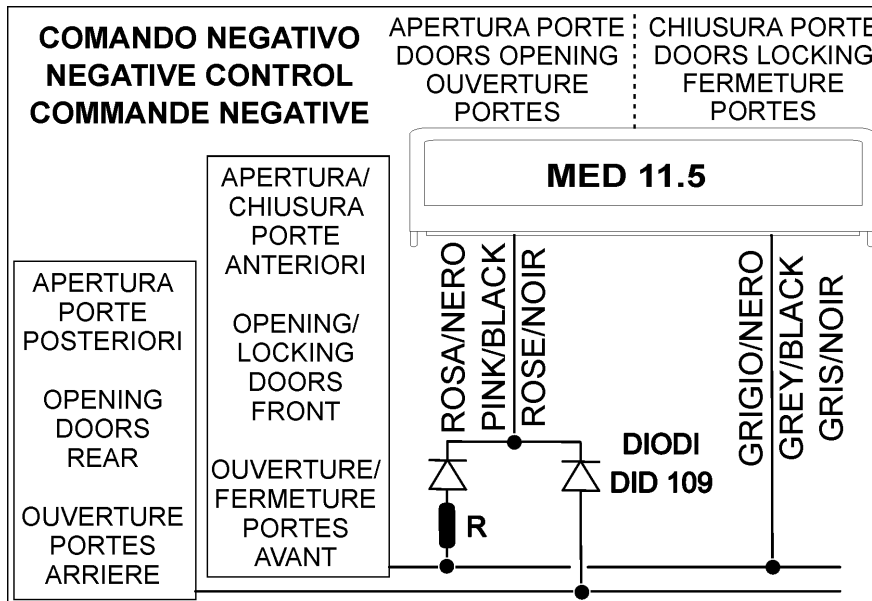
COMANDO NEGATIVO
NEGATIVE CONTROL
COMMANDE NEGATIVE

APERTURA PORTE
DOORS OPENING
OUVERTURE
PORTES

CHIUSURA PORTE
DOORS LOCKING
FERMETURE
PORTES

MED 11.5

APERTURA PORTE POSTERIORI

OPENING DOORS REAR

OUVERTURE PORTES ARRIERE

APERTURA/ CHIUSURA PORTE ANTERIORI

OPENING/ LOCKING DOORS FRONT

OUVERTURE/ FERMETURE PORTES AVANT

ROSA/NERO
PINK/BLACK
ROSE/NOIR

GRIGIO/NERO
GREY/BLACK
GRIS/NOIR

DIODI
DID 109

R